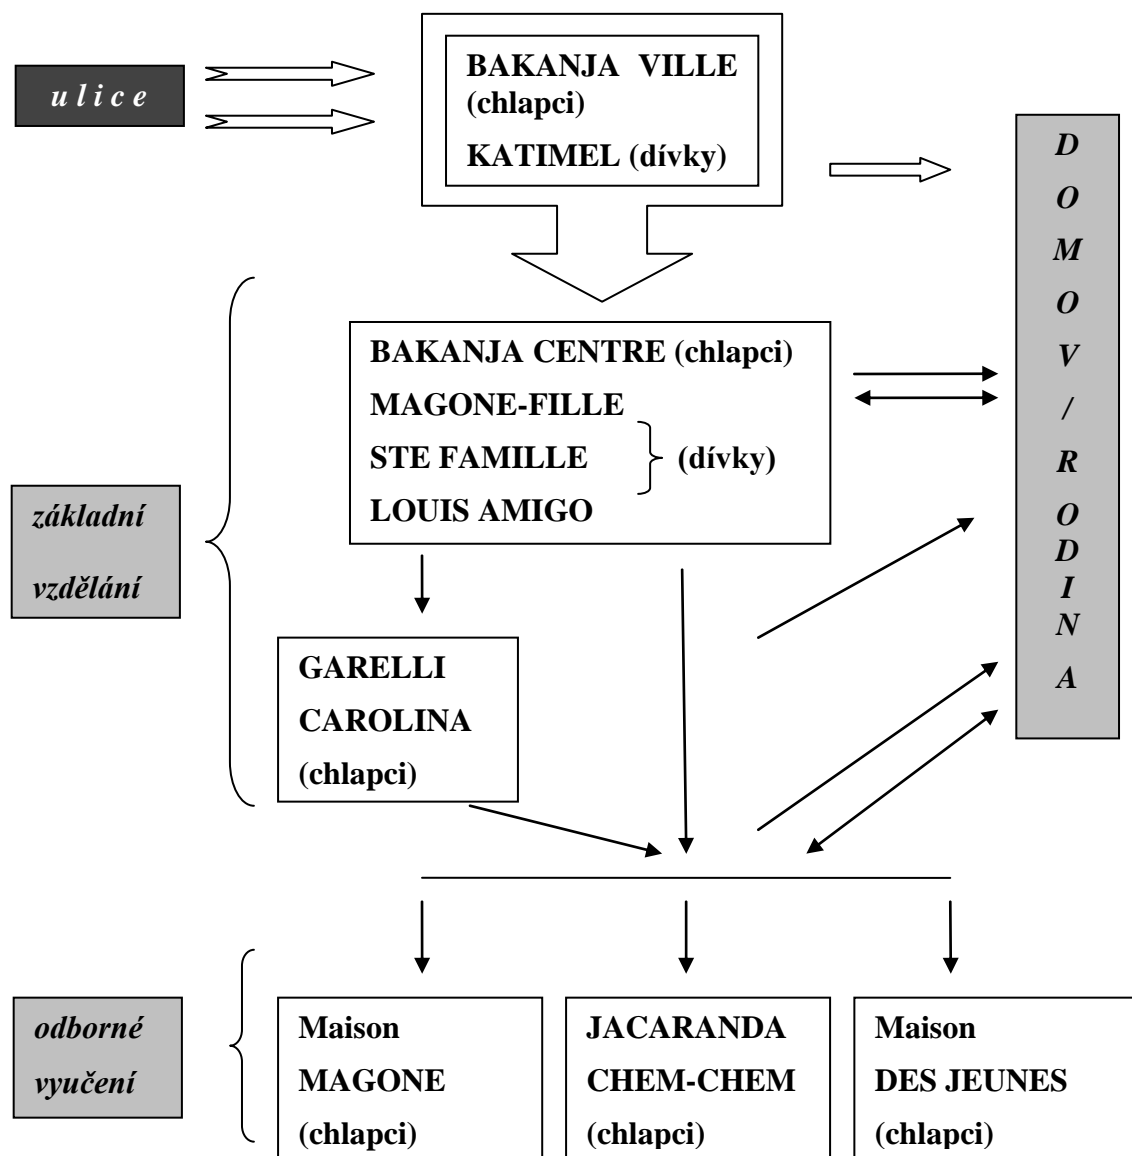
u l i c e

BAKANJA VILLE (chlapci)
KATIMEL (dívky)

D O M O V / R O D I N A

BAKANJA CENTRE (chlapci)
MAGONE-FILLE
STE FAMILLE (dívky)
LOUIS AMIGO

základní vzdělání

GARELLI CAROLINA (chlapci)

odborné vyučení

Maison MAGONE (chlapci)

JACARANDA CHEM-CHEM (chlapci)

Maison DES JEUNES (chlapci)